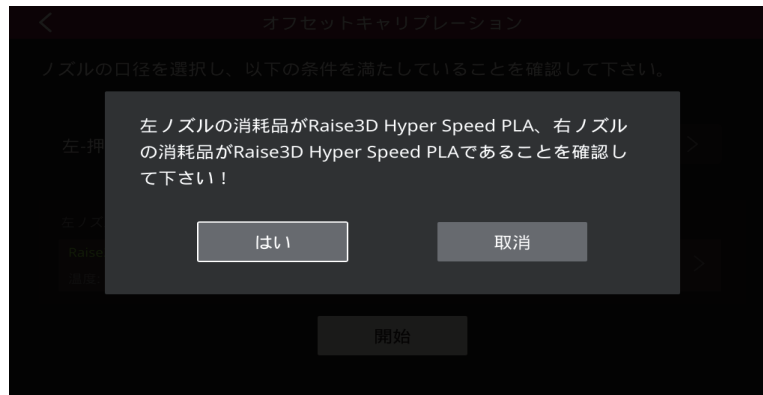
オフセットキャリブレーション

ノズルの口径を選択し、以下の条件を満たしていることを確認して下さい。

左・押

左ノズ

Raise

左ノズルの消耗品がRaise3D Hyper Speed PLA、右ノズルの消耗品がRaise3D Hyper Speed PLAであることを確認して下さい！

はい

取消

開始